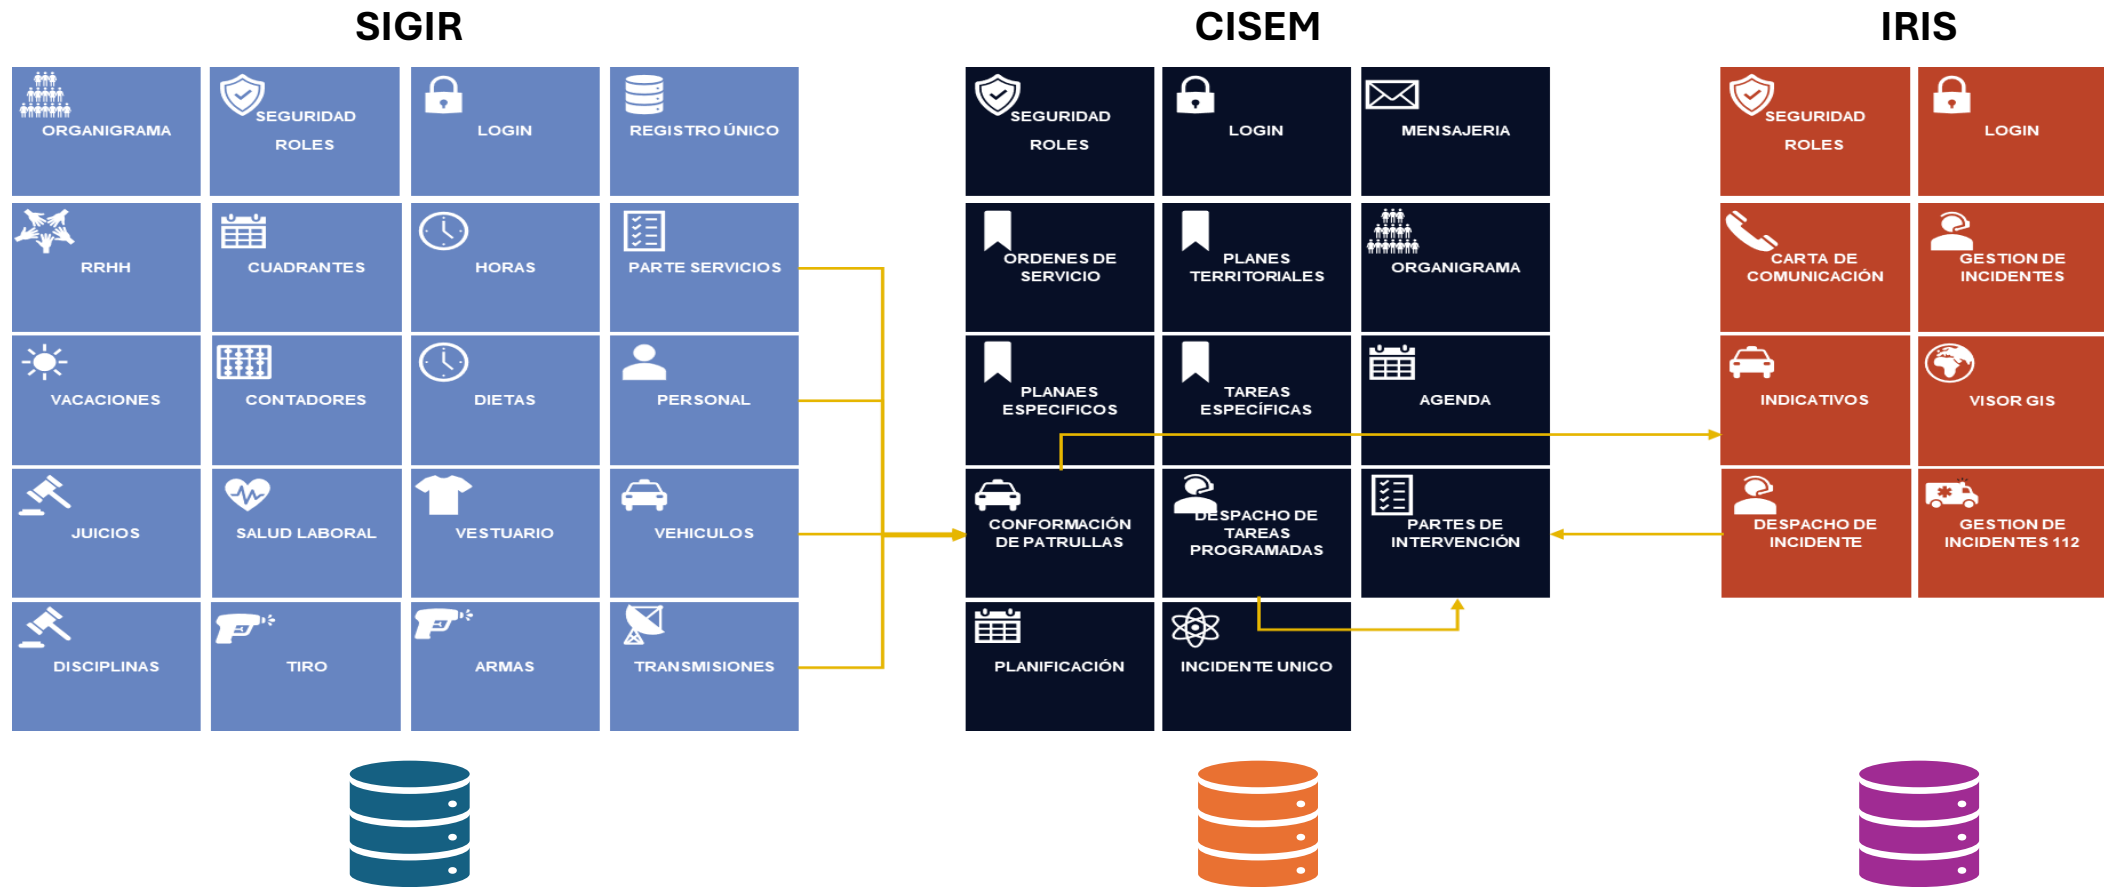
SIGIR

ORGANIGRAMA

SEGURIDAD ROLES

LOGIN

REGISTRO ÚNICO

RRHH

CUADRANTES

HORAS

PARTE SERVICIOS

VACACIONES

CONTADORES

DIETAS

PERSONAL

JUICIOS

SALUD LABORAL

VESTUARIO

VEHICULOS

DISCIPLINAS

TIRO

ARMAS

TRANSMISIONES

CISEM

SEGURIDAD ROLES

LOGIN

MENSAJERIA

ORDENES DE SERVICIO

PLANES TERRITORIALES

ORGANIGRAMA

PLANAES ESPECIFICOS

TAREAS ESPECÍFICAS

AGENDA

CONFORMACIÓN DE PATRULLAS

DESPACHO DE TAREAS PROGRAMADAS

PARTES DE INTERVENCIÓN

PLANIFICACIÓN

INCIDENTE UNICO

IRIS

SEGURIDAD ROLES

LOGIN

CARTA DE COMUNICACIÓN

GESTION DE INCIDENTES

INDICATIVOS

VISOR GIS

DESPACHO DE INCIDENTE

GESTION DE INCIDENTES 112